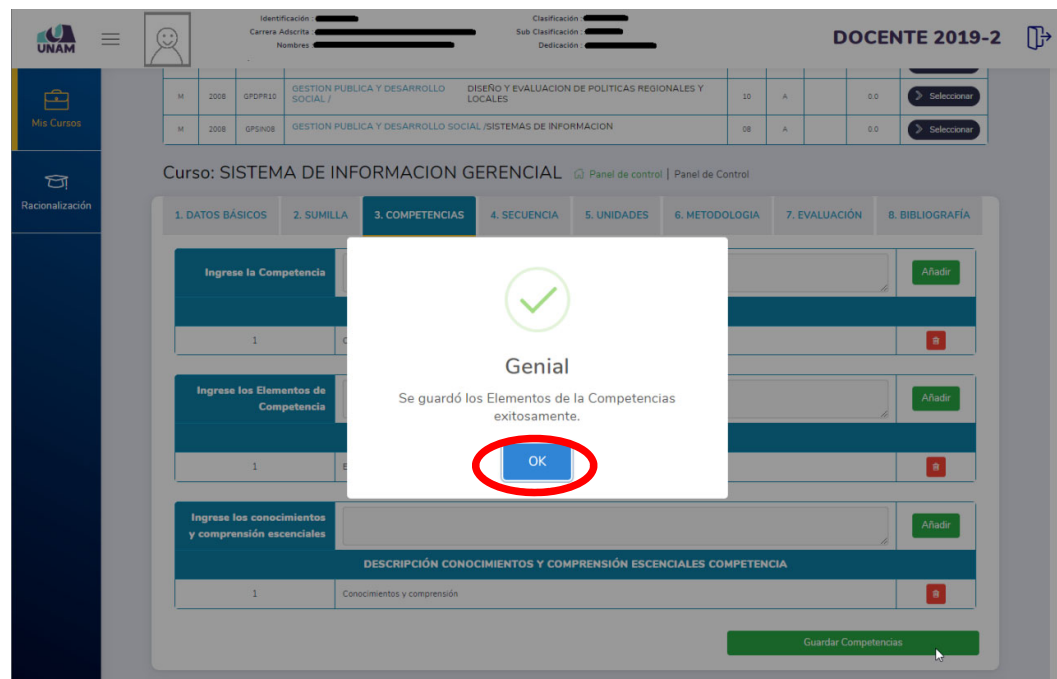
UNAM

Identificación : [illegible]
Carrera Adscrita : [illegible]
Nombres : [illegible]
Clasificación : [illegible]
Sub Clasificación : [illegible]
Dedicación : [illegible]

DOCENTE 2019-2

Mis Cursos

Racionalización

| M | 2008 | GPDPR10 | GESTION PUBLICA Y DESARROLLO SOCIAL / | DISEÑO Y EVALUACION DE POLITICAS REGIONALES Y LOCALES | 10 | A | | 0.0 | Seleccionar |
|---|---|---|---|---|---|---|---|---|---|
| M | 2008 | GPSIN08 | GESTION PUBLICA Y DESARROLLO SOCIAL | /SISTEMAS DE INFORMACION | 08 | A | | 0.0 | Seleccionar |

Curso: SISTEMA DE INFORMACION GERENCIAL Panel de control | Panel de Control

1. DATOS BÁSICOS 2. SUMILLA 3. COMPETENCIAS 4. SECUENCIA 5. UNIDADES 6. METODOLOGIA 7. EVALUACIÓN 8. BIBLIOGRAFÍA

Ingrese la Competencia
Añadir
1 C

Ingrese los Elementos de Competencia
Añadir
1 E

Genial
Se guardó los Elementos de la Competencias exitosamente.
OK

Ingrese los conocimientos y comprensión escenciales
Añadir
DESCRIPCIÓN CONOCIMIENTOS Y COMPRENSIÓN ESCENCIALES COMPETENCIA
1 Conocimientos y comprensión

Guardar Competencias